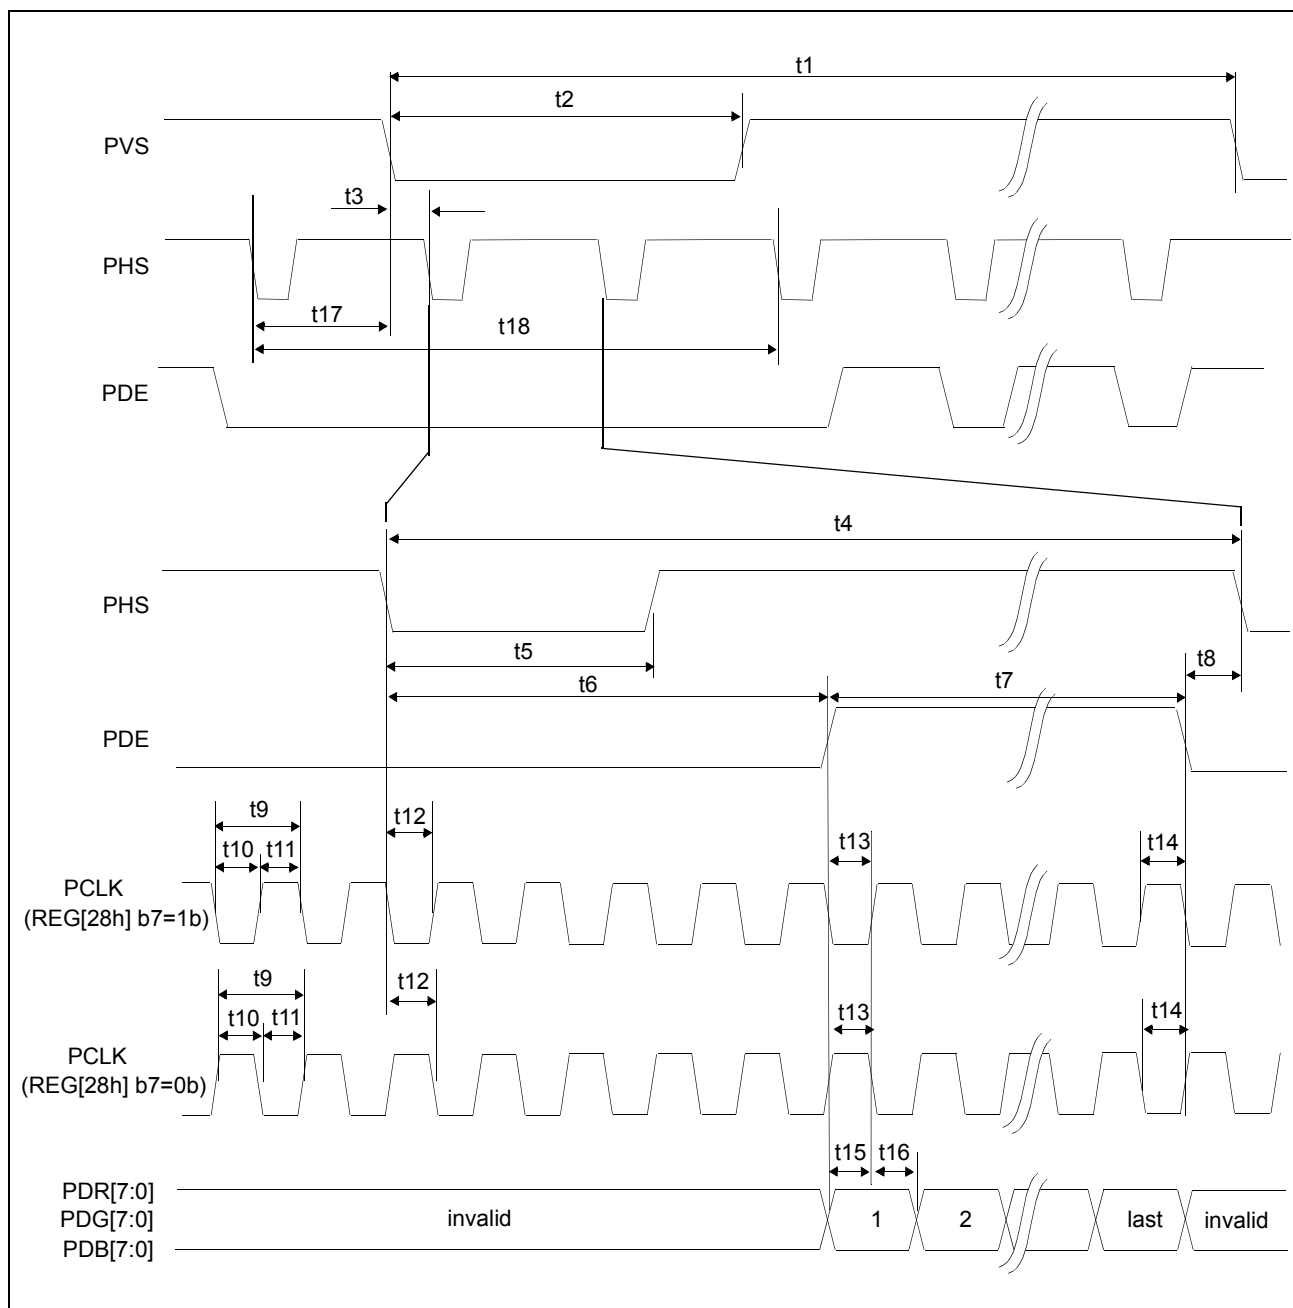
t1
t2
PVS
t3
PHS
t17
t18
PDE
t4
PHS
t5
t6
t7
t8
PDE
t9
t10 t11
t12
t13
t14
PCLK
(REG[28h] b7=1b)
t9
t10 t11
t12
t13
t14
PCLK
(REG[28h] b7=0b)
t15 t16
PDR[7:0]
PDG[7:0]
PDB[7:0]
invalid
1
2
last
invalid